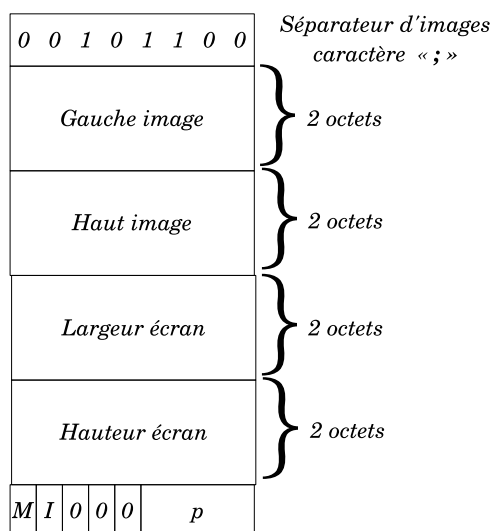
| 0 0 1 0 1 1 0 0 |
|---|
| Gauche image |
| Haut image |
| Largeur écran |
| Hauteur écran |

Séparateur d'images caractère « ; »

2 octets

2 octets

2 octets

2 octets

| M | I | 0 | 0 | 0 | p |
|---|---|---|---|---|---|